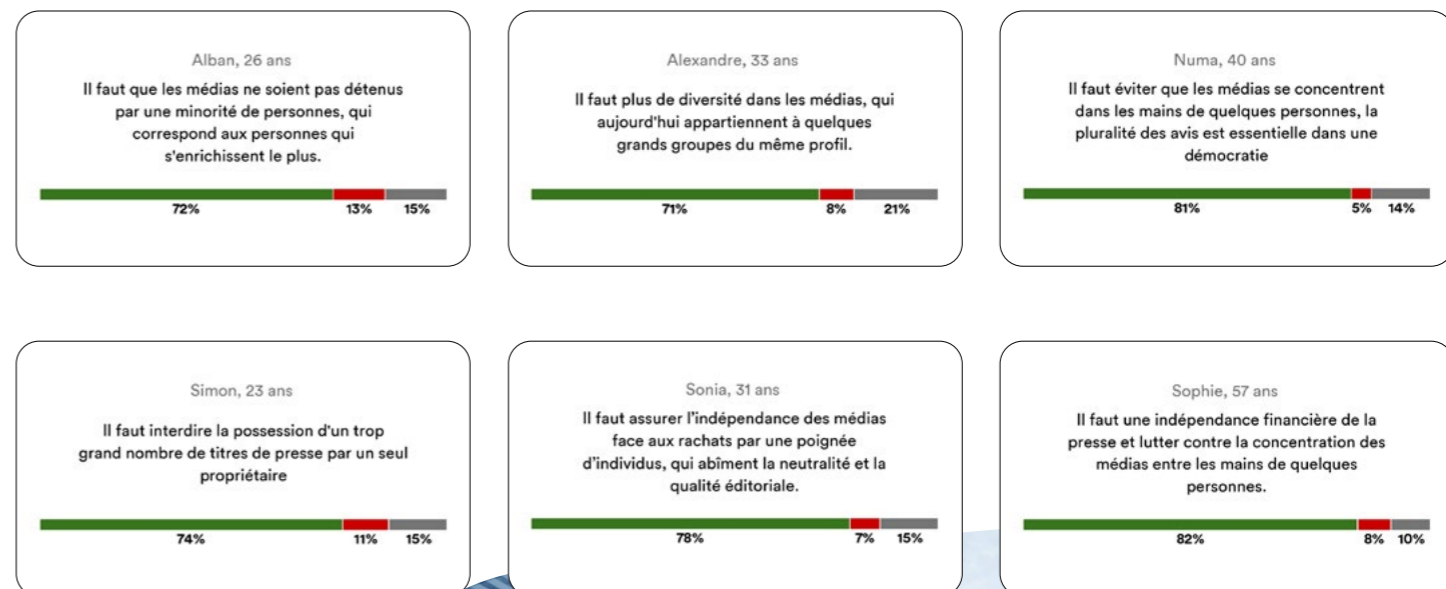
Alban, 26 ans

Il faut que les médias ne soient pas détenus par une minorité de personnes, qui correspond aux personnes qui s'enrichissent le plus.

72% 13% 15%

Alexandre, 33 ans

Il faut plus de diversité dans les médias, qui aujourd'hui appartiennent à quelques grands groupes du même profil.

71% 8% 21%

Numa, 40 ans

Il faut éviter que les médias se concentrent dans les mains de quelques personnes, la pluralité des avis est essentielle dans une démocratie

81% 5% 14%

Simon, 23 ans

Il faut interdire la possession d'un trop grand nombre de titres de presse par un seul propriétaire

74% 11% 15%

Sonia, 31 ans

Il faut assurer l'indépendance des médias face aux rachats par une poignée d'individus, qui abîment la neutralité et la qualité éditoriale.

78% 7% 15%

Sophie, 57 ans

Il faut une indépendance financière de la presse et lutter contre la concentration des médias entre les mains de quelques personnes.

82% 8% 10%